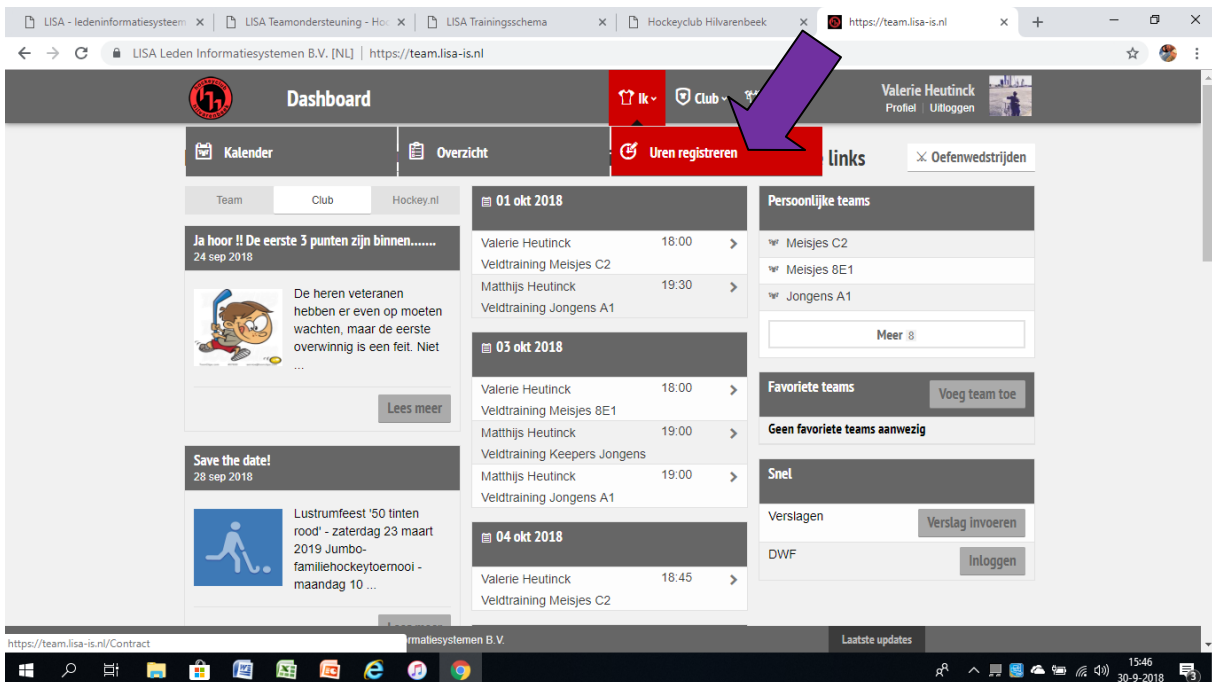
LISA - ledeninformatiesysteem ×
LISA Teamondersteuning - Hoc ×
LISA Trainingsschema ×
Hockeyclub Hilvarenbeek ×
https://team.lisa-is.nl ×

LISA Leden Informatiesystemen B.V. [NL] | https://team.lisa-is.nl

Dashboard
Ik
Club
Valerie Heutinck
Profiel | Uitloggen

Kalender
Overzicht
Uren registreren
links
Oefenwedstrijden

Team
Club
Hockey.nl

Ja hoor !! De eerste 3 punten zijn binnen.......
24 sep 2018

De heren veteranen hebben er even op moeten wachten, maar de eerste overwinnig is een feit. Niet ...

Lees meer

Save the date!
28 sep 2018

Lustrumfeest '50 tinten rood' - zaterdag 23 maart 2019 Jumbo-familiehockeytoernooi - maandag 10 ...

01 okt 2018
Valerie Heutinck 18:00
Veldtraining Meisjes C2
Matthijs Heutinck 19:30
Veldtraining Jongens A1

03 okt 2018
Valerie Heutinck 18:00
Veldtraining Meisjes 8E1
Matthijs Heutinck 19:00
Veldtraining Keepers Jongens
Matthijs Heutinck 19:00
Veldtraining Jongens A1

04 okt 2018
Valerie Heutinck 18:45
Veldtraining Meisjes C2

Persoonlijke teams
Meisjes C2
Meisjes 8E1
Jongens A1
Meer 8

Favoriete teams
Voeg team toe
Geen favoriete teams aanwezig

Snel
Verslagen
Verslag invoeren
DWF
Inloggen

https://team.lisa-is.nl/Contract
rmatiesystemen B.V.
Laatste updates

15:46
30-9-2018